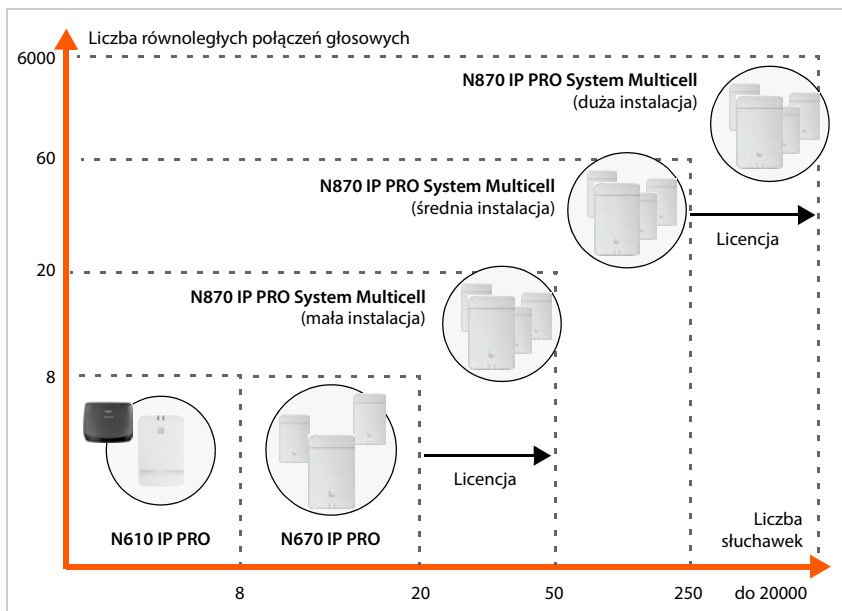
Liczba równoległych połączeń głosowych

6000

N870 IP PRO System Multicell
(duża instalacja)

60

N870 IP PRO System Multicell
(średnia instalacja)

Licencja

20

N870 IP PRO System Multicell
(mała instalacja)

8

Licencja

N610 IP PRO

N670 IP PRO

Liczba słuchawek

8

20

50

250

do 20000